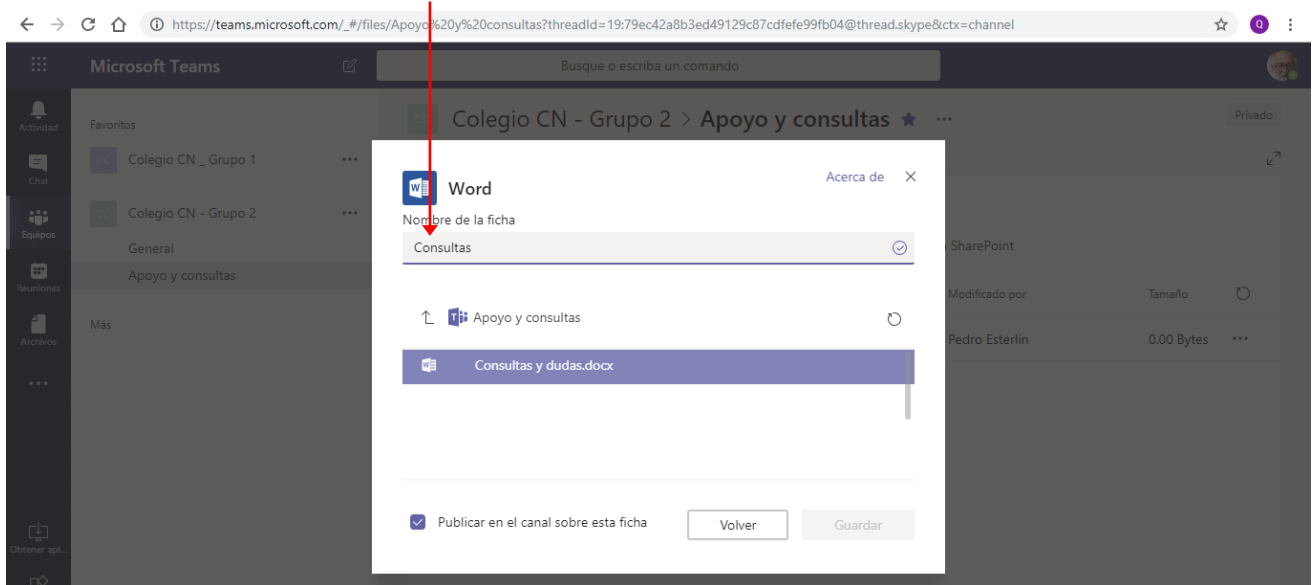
https://teams.microsoft.com/_#/files/Apoyo%20y%20consultas?threadId=19:79ec42a8b3ed49129c87cdfefe99fb04@thread.skype&ctx=channel

Microsoft Teams

Busque o escriba un comando

Actividad

Chat

Equipos

Reuniones

Archivos

...

Obtener apl...

Favoritos

Colegio CN _ Grupo 1 ...

Colegio CN - Grupo 2 ...

General

Apoyo y consultas

Más

Colegio CN - Grupo 2 > Apoyo y consultas ★ ...

Privado

SharePoint

Modificado por

Tamaño

Pedro Esterlin

0.00 Bytes ...

Word

Acerca de ×

Nombre de la ficha

Consultas

Apoyo y consultas

Consultas y dudas.docx

Publicar en el canal sobre esta ficha

Volver

Guardar